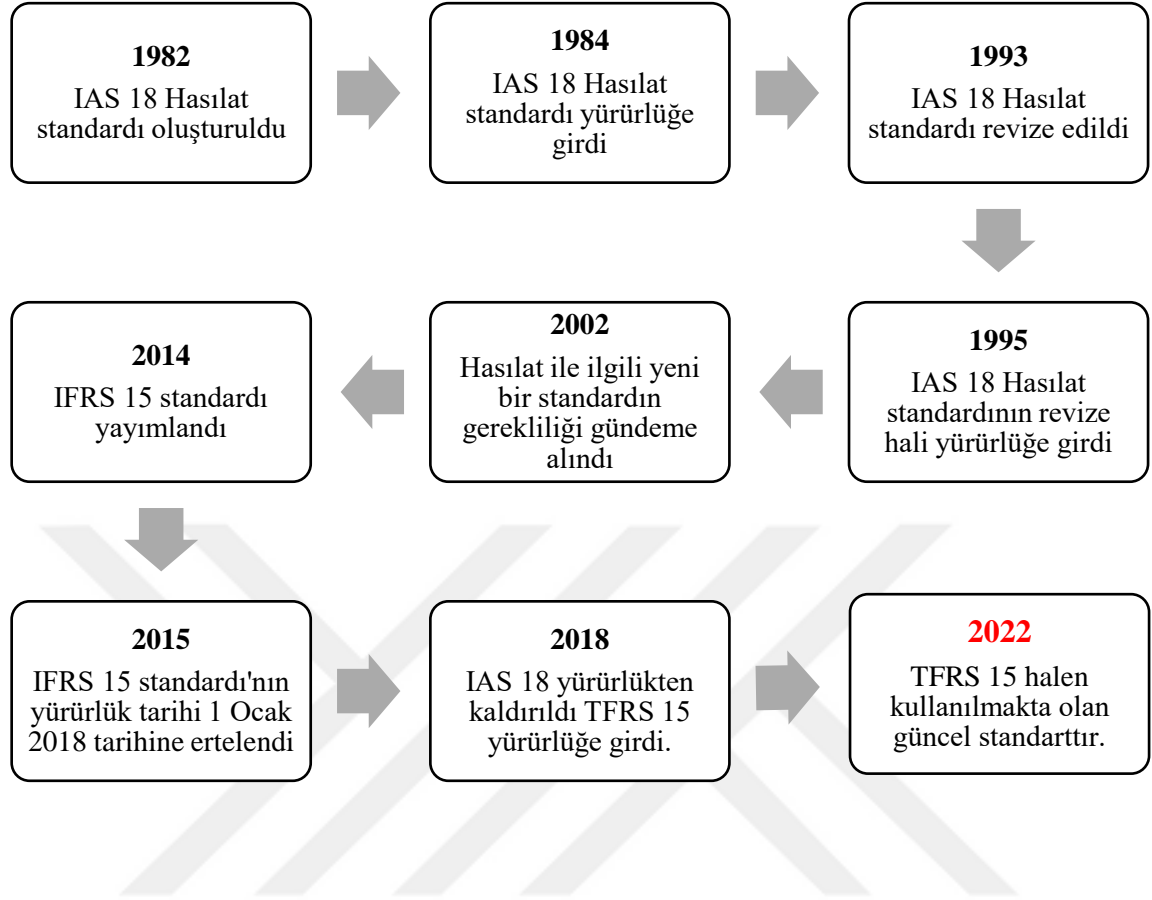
1982
IAS 18 Hasılat standardı oluşturuldu

1984
IAS 18 Hasılat standardı yürürlüğe girdi

1993
IAS 18 Hasılat standardı revize edildi

1995
IAS 18 Hasılat standardının revize hali yürürlüğe girdi

2002
Hasılat ile ilgili yeni bir standardın gerekliliği gündeme alındı

2014
IFRS 15 standardı yayımlandı

2015
IFRS 15 standardı'nın yürürlük tarihi 1 Ocak 2018 tarihine ertelendi

2018
IAS 18 yürürlükten kaldırıldı TFRS 15 yürürlüğe girdi.

2022
TFRS 15 halen kullanılmakta olan güncel standarttır.